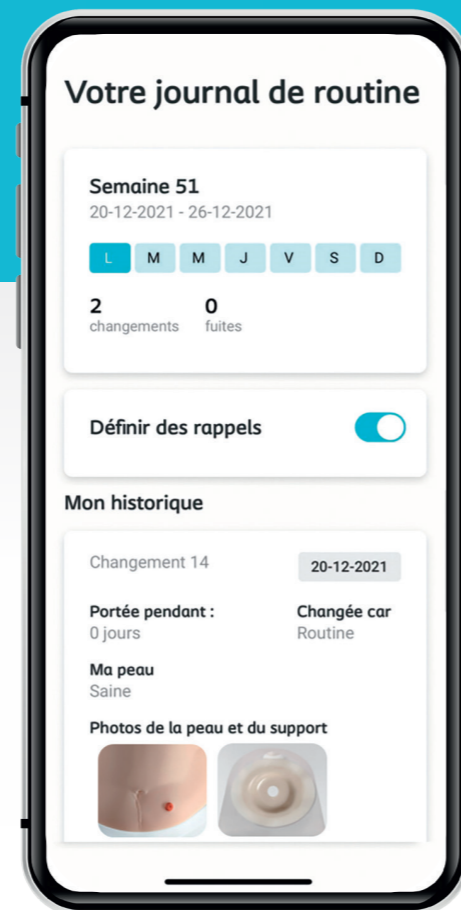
Votre journal de routine

Semaine 51
20-12-2021 - 26-12-2021

L M M J V S D

2
changements

0
fuites

Définir des rappels

Mon historique

Changement 14

20-12-2021

Portée pendant :
0 jours

Changée car
Routine

Ma peau
Saine

Photos de la peau et du support